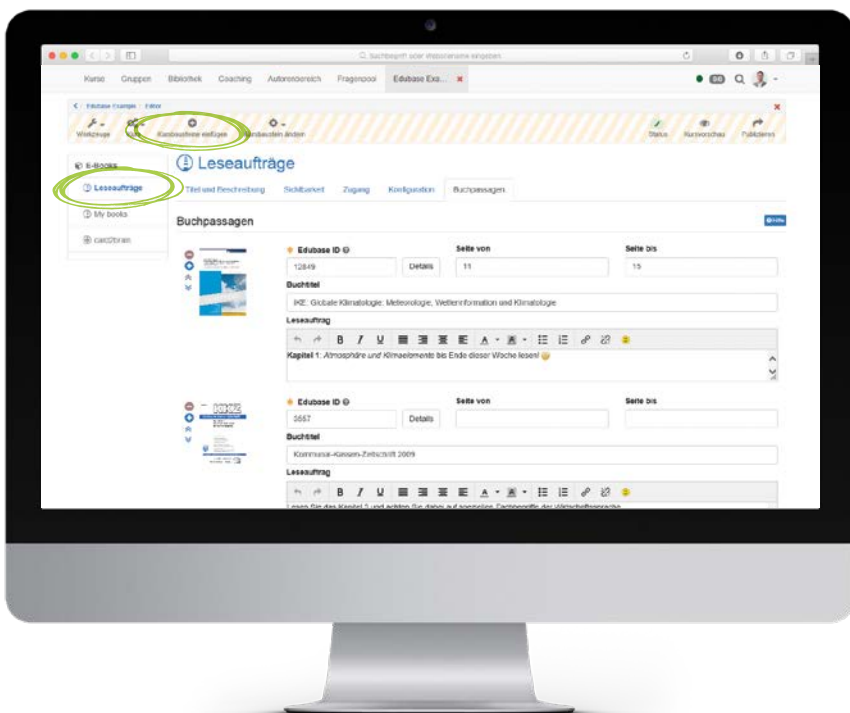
Q Suchbegriff oder Webadresse eingeben

Kurse Gruppen Bibliothek Coaching Autorenbereich Fragenpool Edubase Exa... ✖

Edubase Example · Editor

Werkzeuge Editor Kursbaustein einfügen Kursbaustein ändern Status Kursvorschau Publizieren

E-Books
Leseaufträge
My books
card2brain

Leseaufträge

Titel und Beschreibung Sichtbarkeit Zugang Konfiguration Buchpassagen

Buchpassagen

Edubase ID
12849
Details
Seite von
11
Seite bis
15
Buchtitel
IKE: Globale Klimatologie: Meteorologie, Wetterinformation und Klimatologie
Leseauftrag
Kapitel 1: Atmosphäre und Klimaelements bis Ende dieser Woche lesen!

Edubase ID
5557
Details
Seite von
Seite bis
Buchtitel
Kommunal-Kassen-Zeitschrift 2009
Leseauftrag
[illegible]